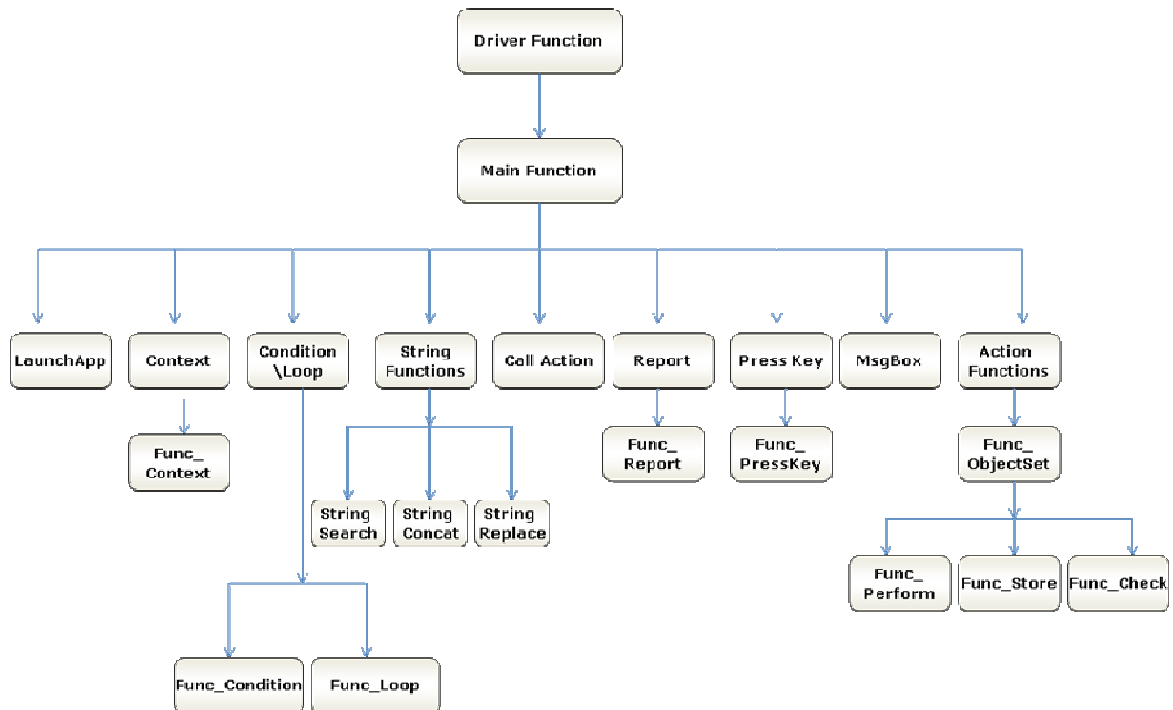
Driver Function

Main Function

LaunchApp

Context

Func_ Context

Condition \Loop

Func_Condition

Func_Loop

String Functions

String Search

String Concat

String Replace

Call Action

Report

Func_ Report

Press Key

Func_ PressKey

MsgBox

Action Functions

Func_ ObjectSet

Func_ Perform

Func_Store

Func_Check